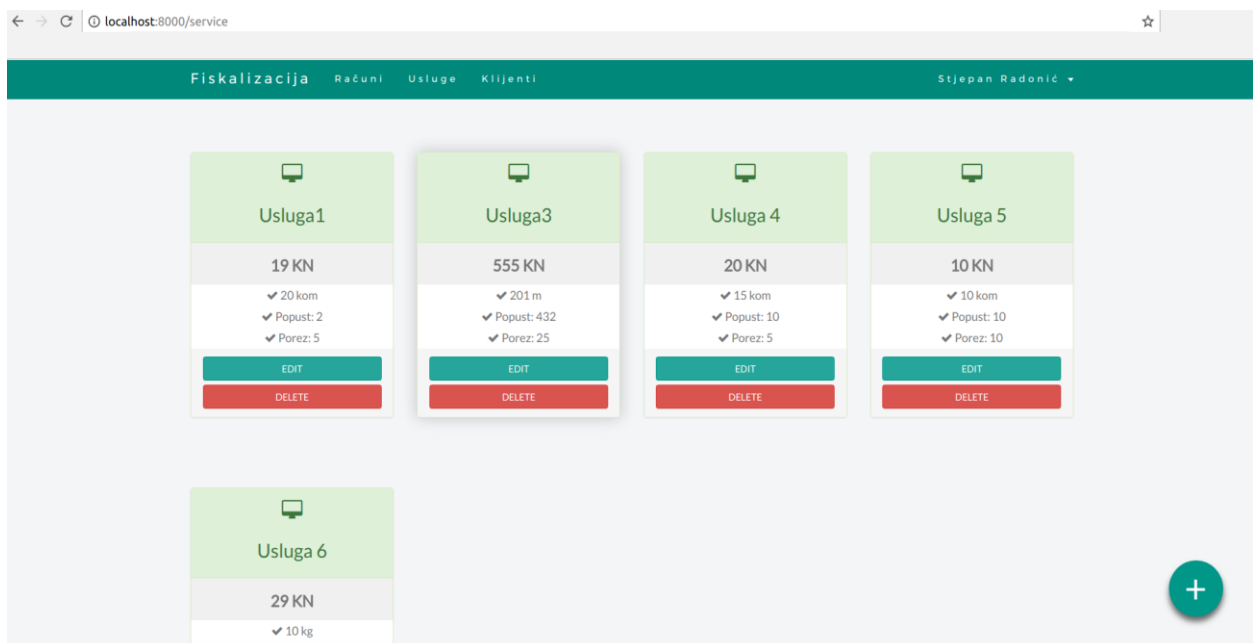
localhost:8000/service

Fiskalizacija Računi Usluge Klijenti

Stjepan Radonić

Usluga1

19 KN

✔ 20 kom
✔ Popust: 2
✔ Porez: 5

EDIT
DELETE

Usluga3

555 KN

✔ 201 m
✔ Popust: 432
✔ Porez: 25

EDIT
DELETE

Usluga 4

20 KN

✔ 15 kom
✔ Popust: 10
✔ Porez: 5

EDIT
DELETE

Usluga 5

10 KN

✔ 10 kom
✔ Popust: 10
✔ Porez: 10

EDIT
DELETE

Usluga 6

29 KN

✔ 10 kg

+